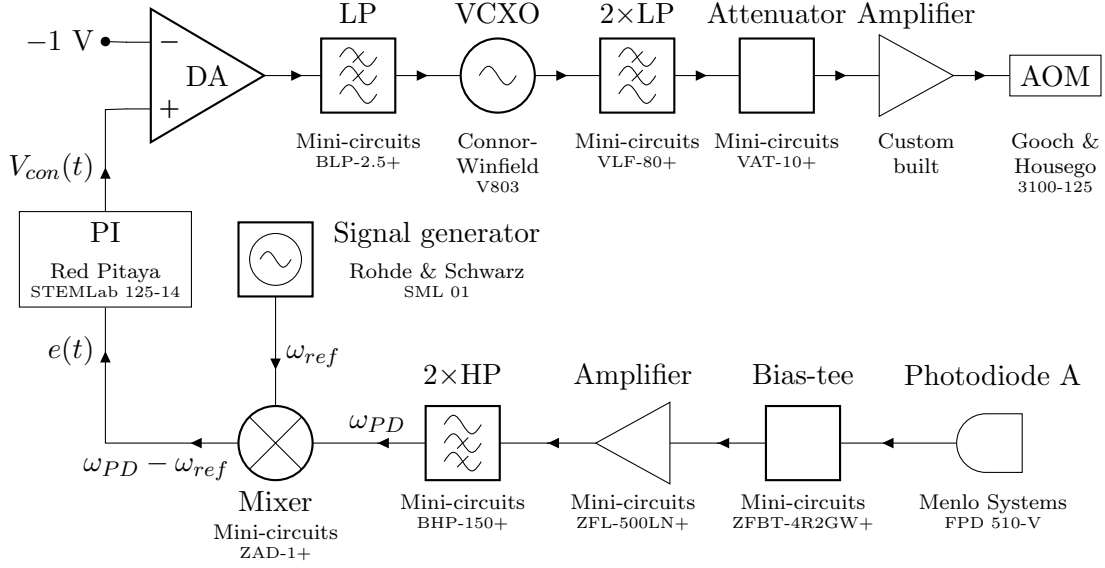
$-1$ V

$-$

DA

$+$

LP

Mini-circuits
BLP-2.5+

VCXO

Connor-Winfield
V803

2×LP

Mini-circuits
VLF-80+

Attenuator

Mini-circuits
VAT-10+

Amplifier

Custom built

AOM

Gooch & Housego
3100-125

$V_{con}(t)$

PI

Red Pitaya
STEMLab 125-14

Signal generator

Rohde & Schwarz
SML 01

$e(t)$

$\omega_{ref}$

$\omega_{PD}$

$\omega_{PD} - \omega_{ref}$

Mixer

Mini-circuits
ZAD-1+

2×HP

Mini-circuits
BHP-150+

Amplifier

Mini-circuits
ZFL-500LN+

Bias-tee

Mini-circuits
ZFBT-4R2GW+

Photodiode A

Menlo Systems
FPD 510-V